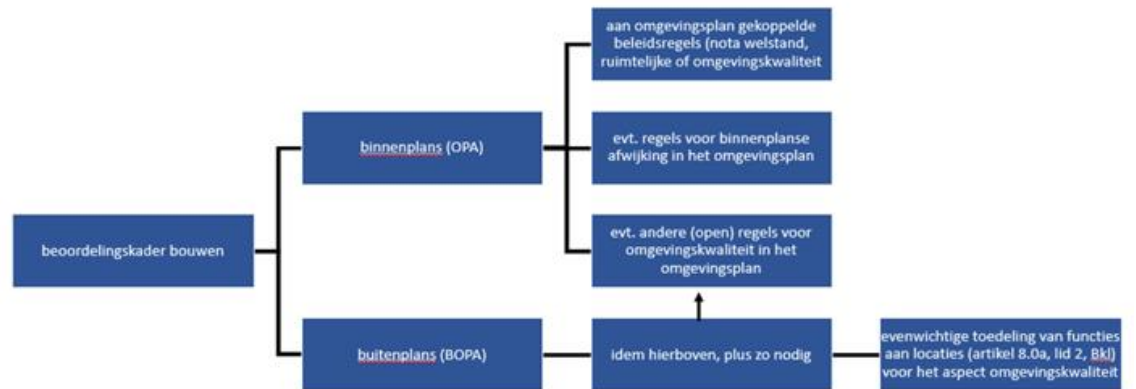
beoordelingskader bouwen

binnenplans (OPA)

aan omgevingsplan gekoppelde beleidsregels (nota welstand, ruimtelijke of omgevingskwaliteit

evt. regels voor binnenplanse afwijking in het omgevingsplan

evt. andere (open) regels voor omgevingskwaliteit in het omgevingsplan

buitenplans (BOPA)

idem hierboven, plus zo nodig

evenwichtige toedeling van functies aan locaties (artikel 8.0a, lid 2, Bkl) voor het aspect omgevingskwaliteit